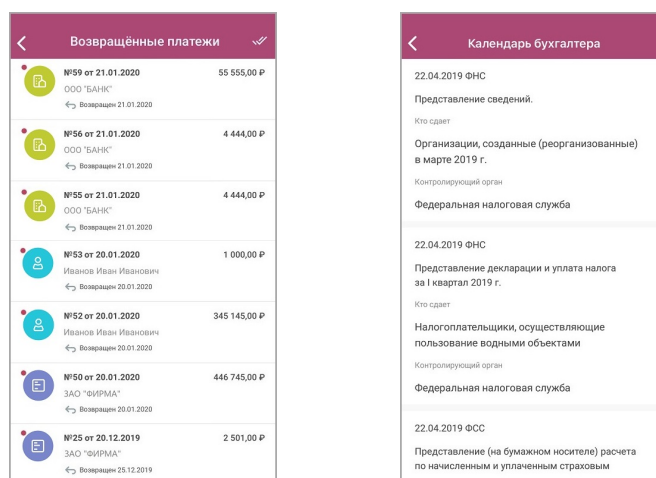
Возвращённые платежи

№59 от 21.01.2020 55 555,00 ₽
ООО "БАНК"
Возвращен 21.01.2020

№56 от 21.01.2020 4 444,00 ₽
ООО "БАНК"
Возвращен 21.01.2020

№55 от 21.01.2020 4 444,00 ₽
ООО "БАНК"
Возвращен 21.01.2020

№53 от 20.01.2020 1 000,00 ₽
Иванов Иван Иванович
Возвращен 20.01.2020

№52 от 20.01.2020 345 145,00 ₽
Иванов Иван Иванович
Возвращен 20.01.2020

№50 от 20.01.2020 446 745,00 ₽
ЗАО "ФИРМА"
Возвращен 20.01.2020

№25 от 20.12.2019 2 501,00 ₽
ЗАО "ФИРМА"
Возвращен 25.12.2019

Календарь бухгалтера

22.04.2019 ФНС

Представление сведений.

Кто сдает

Организации, созданные (реорганизованные) в марте 2019 г.

Контролирующий орган

Федеральная налоговая служба

22.04.2019 ФНС

Представление декларации и уплата налога за I квартал 2019 г.

Кто сдает

Налогоплательщики, осуществляющие пользование водными объектами

Контролирующий орган

Федеральная налоговая служба

22.04.2019 ФСС

Представление (на бумажном носителе) расчета по начисленным и уплаченным страховым